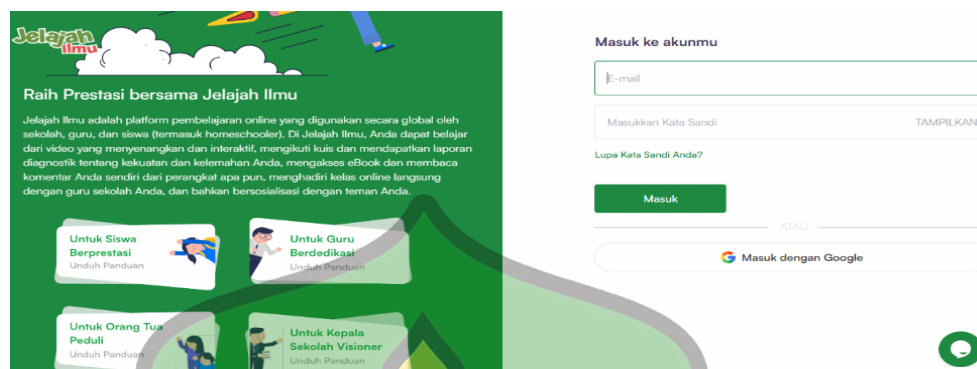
Jelajah Ilmu

Raih Prestasi bersama Jelajah Ilmu

Jelajah Ilmu adalah platform pembelajaran online yang digunakan secara global oleh sekolah, guru, dan siswa (termasuk homeschooler). Di Jelajah Ilmu, Anda dapat belajar dari video yang menyenangkan dan interaktif, mengikuti kuis dan mendapatkan laporan diagnostik tentang kekuatan dan kelemahan Anda, mengakses eBook dan membaca komentar Anda sendiri dari perangkat apa pun, menghadiri kelas online langsung dengan guru sekolah Anda, dan bahkan bersosialisasi dengan teman Anda.

Untuk Siswa Berprestasi
Unduh Panduan

Untuk Guru Berdedikasi
Unduh Panduan

Untuk Orang Tua Peduli
Unduh Panduan

Untuk Kepala Sekolah Visioner
Unduh Panduan

Masuk ke akunmu

E-mail

Masukkan Kata Sandi

TAMPILKAN

Lupa Kata Sandi Anda?

Masuk

ATAU

Masuk dengan Google